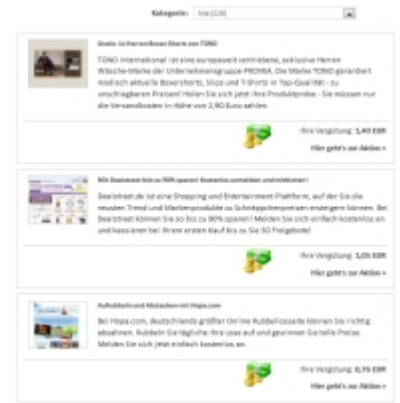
Kategorie: Alle (130)

Gratis 1x Herren Boxer Shorts von TONO

TONO International ist eine europaweit vertriebene, exklusive Herren Wäsche-Marke der Unternehmensgruppe PROMBA. Die Marke TONO garantiert modisch aktuelle Boxershorts, Slips und T-Shirts in Top-Qualität - zu unschlagbaren Preisen! Holen Sie sich jetzt Ihre Produktprobe - Sie müssen nur die Versandkosten in Höhe von 2,90 Euro zahlen.

Ihre Vergütung: 1,40 EUR
Hier geht's zur Aktion »

Mit Dealstreet bis zu 90% sparen! Kostenlos anmelden und mitbieten!

Dealstreet.de ist eine Shopping und Entertainment Plattform, auf der Sie die neusten Trend und Markenprodukte zu Schnäppchenpreisen ersteigern können. Bei Dealstreet können Sie so bis zu 90% sparen! Melden Sie sich einfach kostenlos an und kassieren bei Ihrem ersten Kauf bis zu Sie 50 Freigebote!

Ihre Vergütung: 1,05 EUR
Hier geht's zur Aktion »

Aufrubbeln und Abstauben mit Hopo.com

Bei Hopo.com, Deutschlands größter Online Rubbellosseite können Sie richtig abstauben. Rubbeln Sie täglich Ihre Lose auf und gewinnen Sie tolle Preise. Melden Sie sich jetzt einfach kostenlos an.

Ihre Vergütung: 0,75 EUR
Hier geht's zur Aktion »